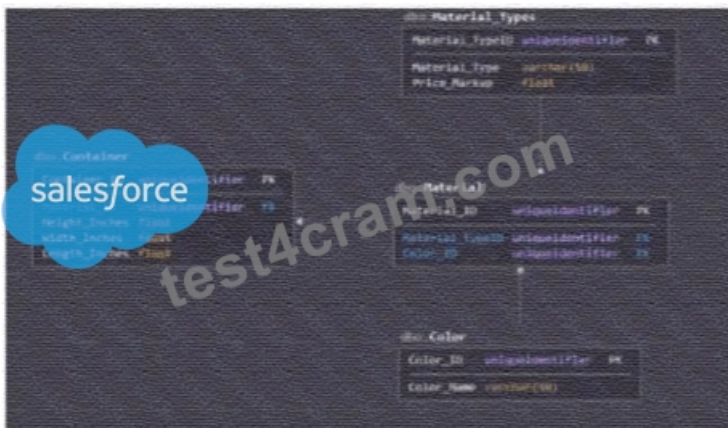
dbo.Material_Types

Material_TypeID uniqueidentifier PK

Material_Type varchar(50)
Price_Markup float

dbo.Container

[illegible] uniqueidentifier PK
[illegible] uniqueidentifier FK

Height_Inches float
Width_Inches float
Length_Inches float

salesforce

test4cram.com

dbo.Material

Material_ID uniqueidentifier PK

Material_TypeID uniqueidentifier FK
Color_ID uniqueidentifier FK

dbo.Color

Color_ID uniqueidentifier PK

Color_Name varchar(50)